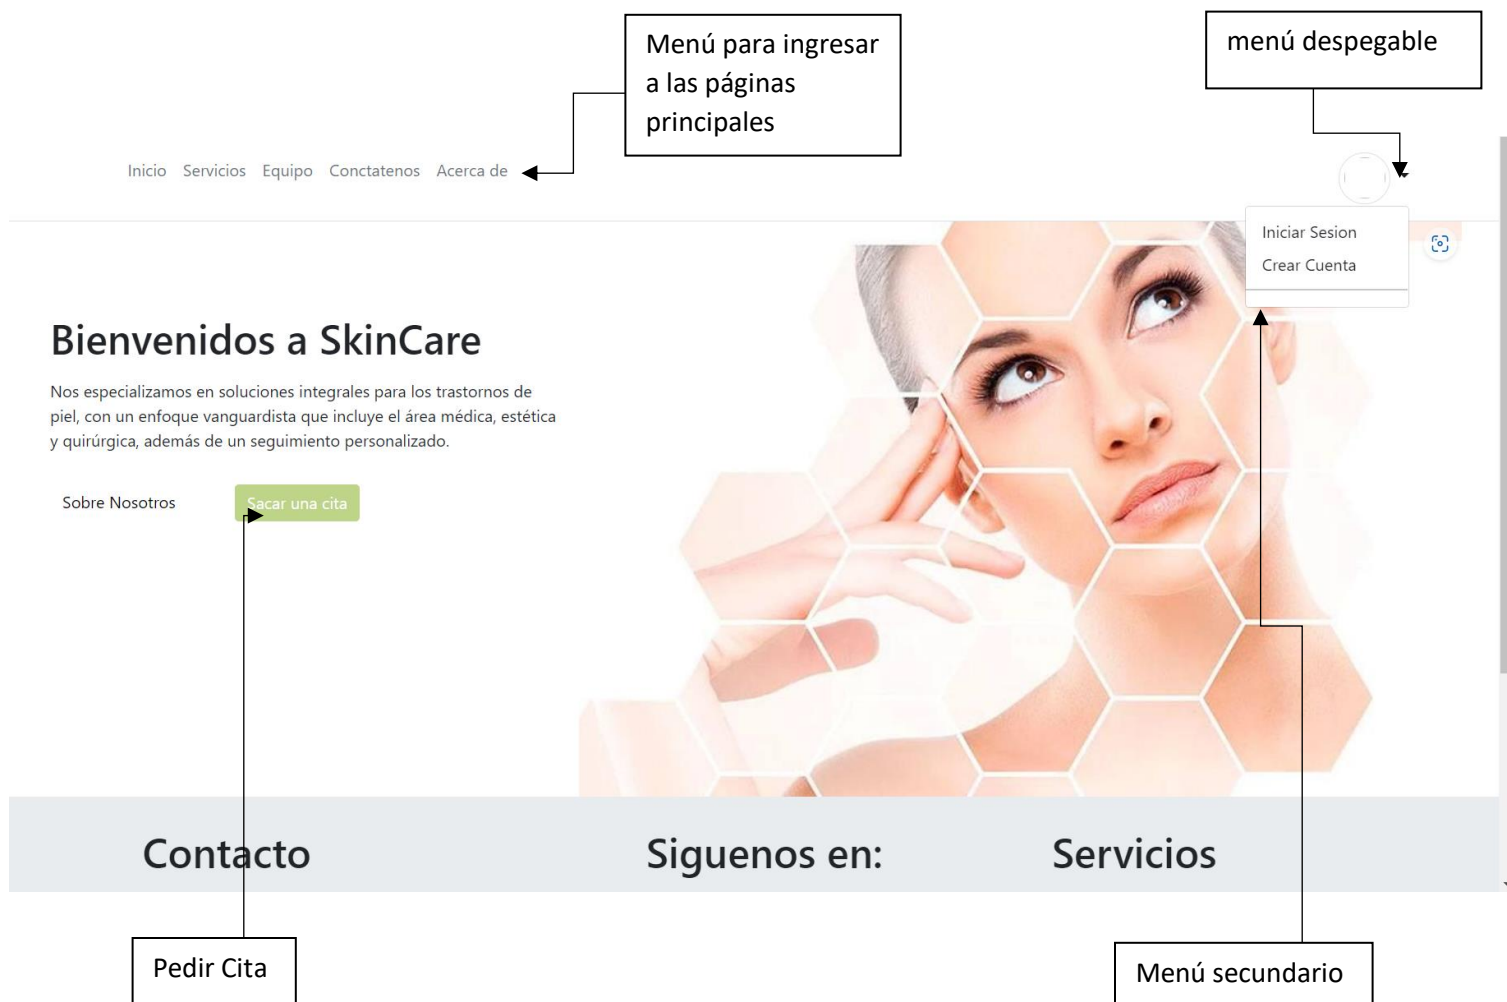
Menú para ingresar a las páginas principales

menú despegable

Inicio Servicios Equipo Conctatenos Acerca de

Iniciar Sesion
Crear Cuenta

Bienvenidos a SkinCare

Nos especializamos en soluciones integrales para los trastornos de piel, con un enfoque vanguardista que incluye el área médica, estética y quirúrgica, además de un seguimiento personalizado.

Sobre Nosotros

Sacar una cita

Contacto

Siguenos en:

Servicios

Pedir Cita

Menú secundario